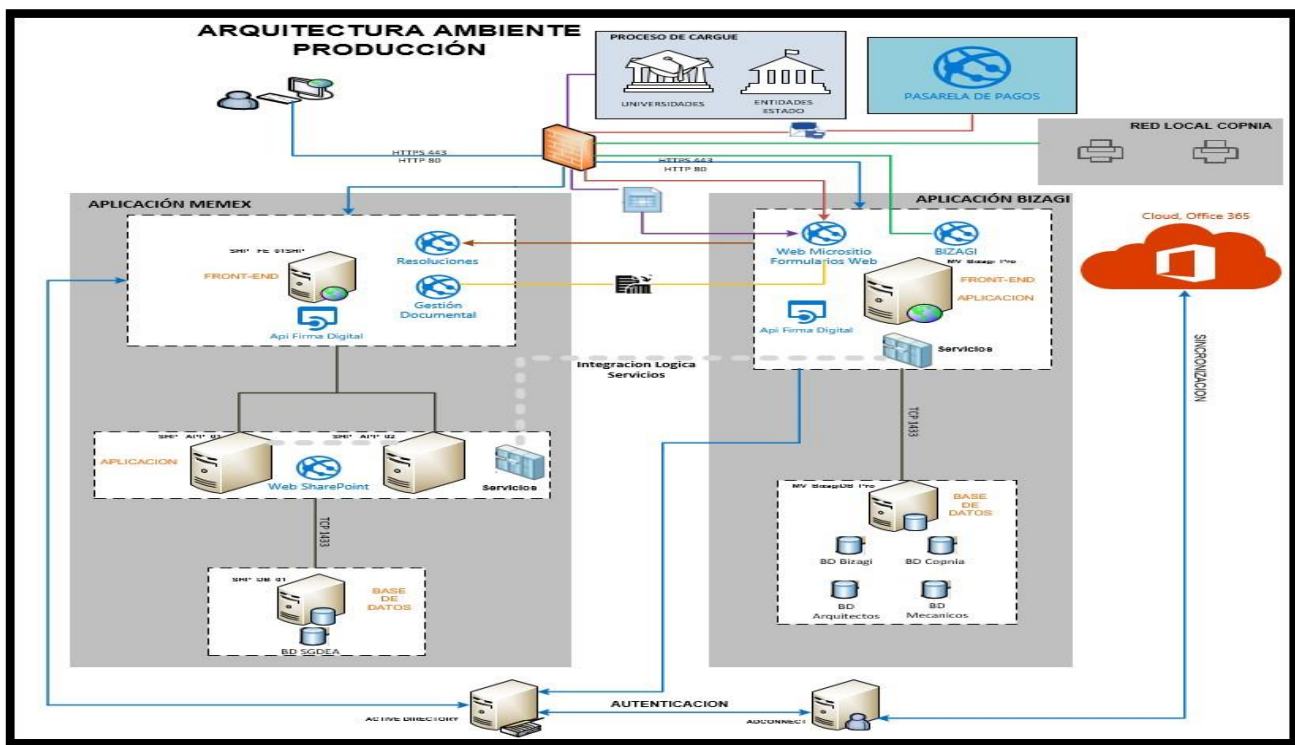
ARQUITECTURA AMBIENTE PRODUCCIÓN

PROCESO DE CARGUE

UNIVERSIDADES

ENTIDADES ESTADO

PASARELA DE PAGOS

RED LOCAL COPNIA

HTTPS 443
HTTP 80

HTTPS 443
HTTP 80

APLICACIÓN MEMEX

SHP FE 01SHP

FRONT-END

Resoluciones

Gestión Documental

Api Firma Digital

APLICACIÓN BIZAGI

Web Micrositio Formularios Web

BIZAGI

MV Bizagi Pro

FRONT-END

APLICACION

Api Firma Digital

Servicios

Cloud, Office 365

SINCRONIZACION

Integracion Logica Servicios

SHP APP 01

SHP APP 02

APLICACION

Web SharePoint

Servicios

TCP 1433

TCP 1433

MV BizagiDB Pro

BASE DE DATOS

BD Bizagi

BD Copnia

BD Arquitectos

BD Mecanicos

SHP DB 01

BASE DE DATOS

BD SGDEA

AUTENTICACION

ACTIVE DIRECTORY

ADCONNECT